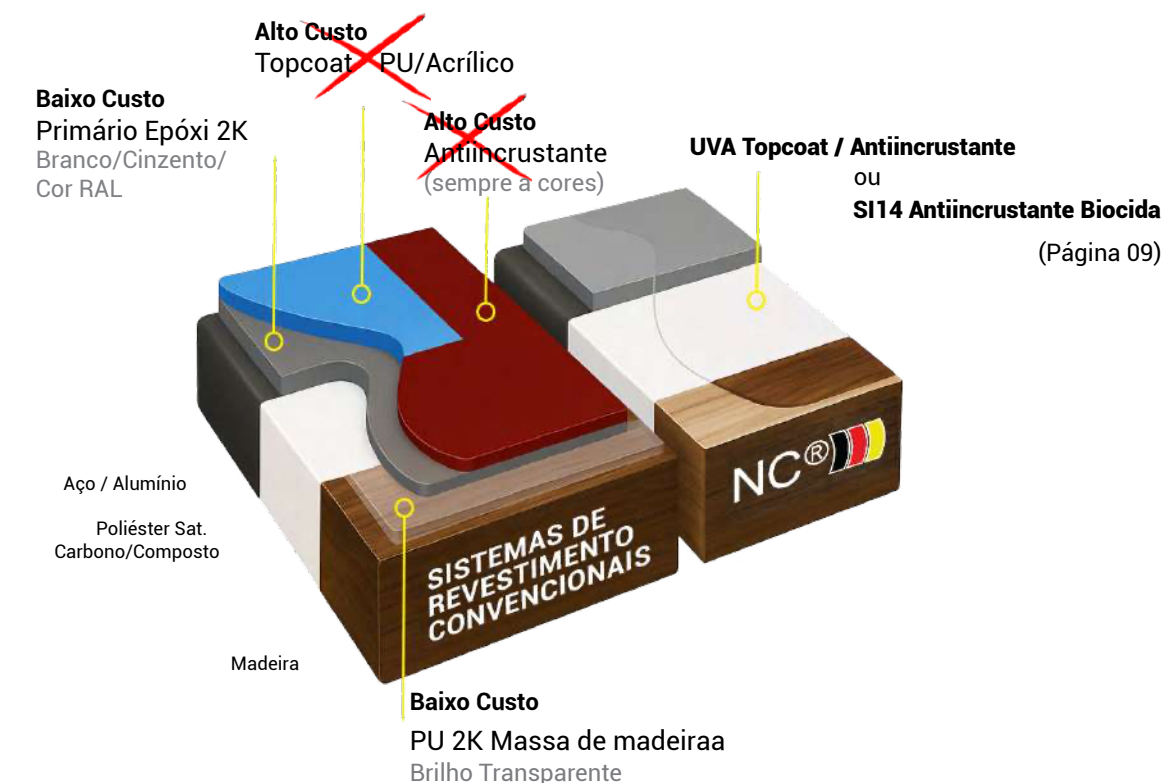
Alto Custo
Topcoat PU/Acrílico

Baixo Custo
Primário Epóxi 2K
Branco/Cinzento/
Cor RAL

Alto Custo
Antiincrustante
(sempre a cores)

UVA Topcoat / Antiincrustante
ou
SI14 Antiincrustante Biocida
(Página 09)

NC®

Aço / Alumínio

Poliéster Sat.
Carbono/Composto

SISTEMAS DE REVESTIMENTO CONVENCIONAIS

Madeira

Baixo Custo
PU 2K Massa de madeiraa
Brilho Transparente